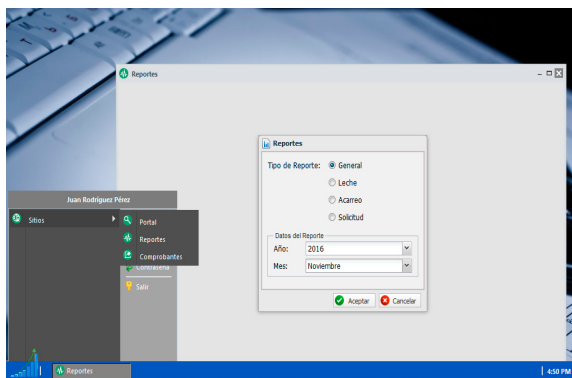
Reportes

Reportes

Tipo de Reporte: General

Leche

Acarreo

Solicitud

Datos del Reporte

Año: 2016

Mes: Noviembre

Aceptar Cancelar

Juan Rodríguez Pérez

Sitios

Portal

Reportes

Comprobantes

Contraseña

Salir

Reportes

4:50 PM